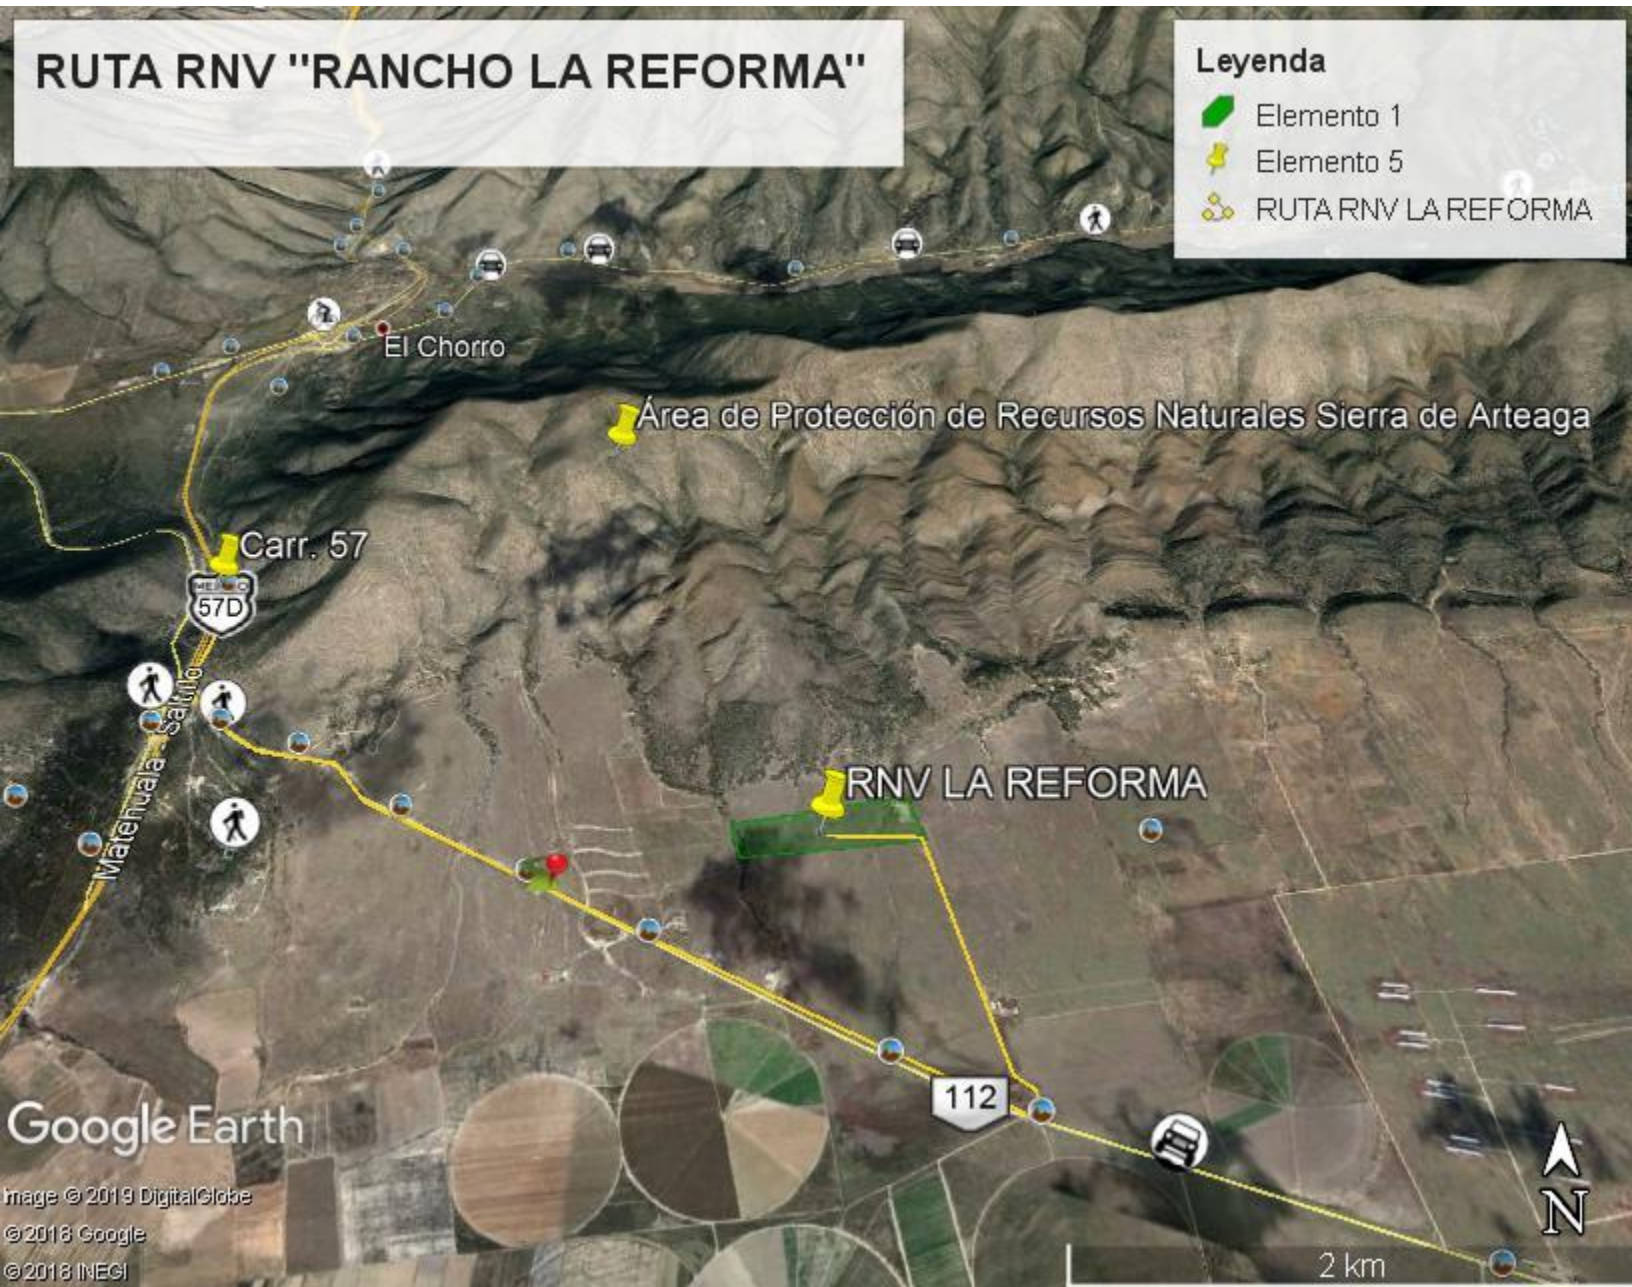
RUTA RNV "RANCHO LA REFORMA"

Leyenda
Elemento 1
Elemento 5
RUTA RNV LA REFORMA

El Chorro

Área de Protección de Recursos Naturales Sierra de Arteaga

Carr. 57

MEXICO
57D

Matehuala - Saltillo

RNV LA REFORMA

112

Google Earth

Image © 2019 DigitalGlobe
© 2018 Google
© 2018 INEGI

N

2 km